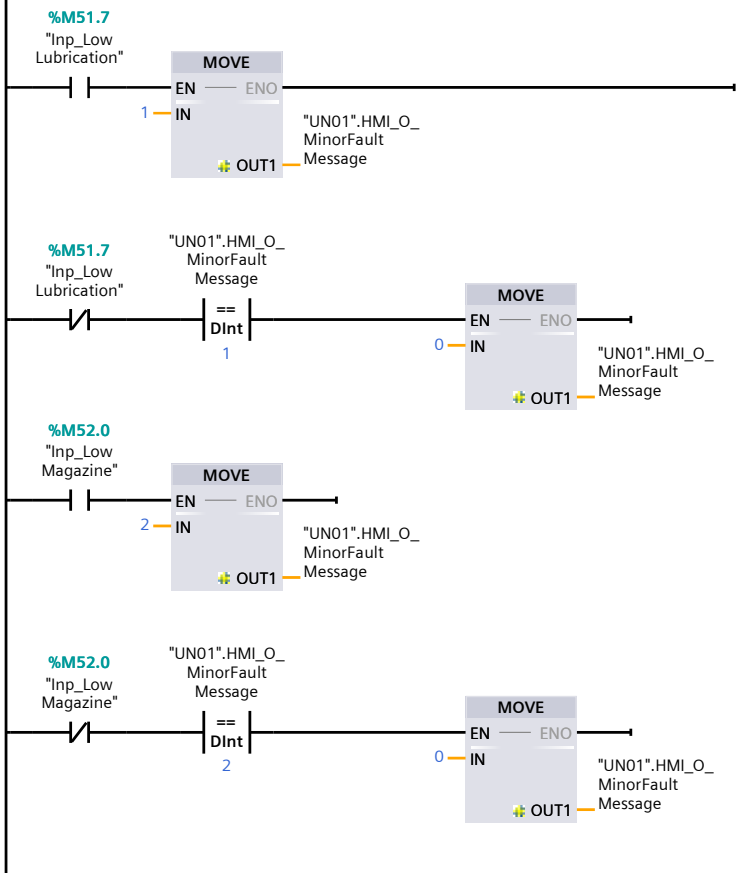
%M51.7
"Inp_Low Lubrication"

MOVE
EN ENO
1 IN
OUT1 "UN01".HMI_O_MinorFault Message

%M51.7
"Inp_Low Lubrication"

"UN01".HMI_O_MinorFault Message
==
DInt
1

MOVE
EN ENO
0 IN
OUT1 "UN01".HMI_O_MinorFault Message

%M52.0
"Inp_Low Magazine"

MOVE
EN ENO
2 IN
OUT1 "UN01".HMI_O_MinorFault Message

%M52.0
"Inp_Low Magazine"

"UN01".HMI_O_MinorFault Message
==
DInt
2

MOVE
EN ENO
0 IN
OUT1 "UN01".HMI_O_MinorFault Message